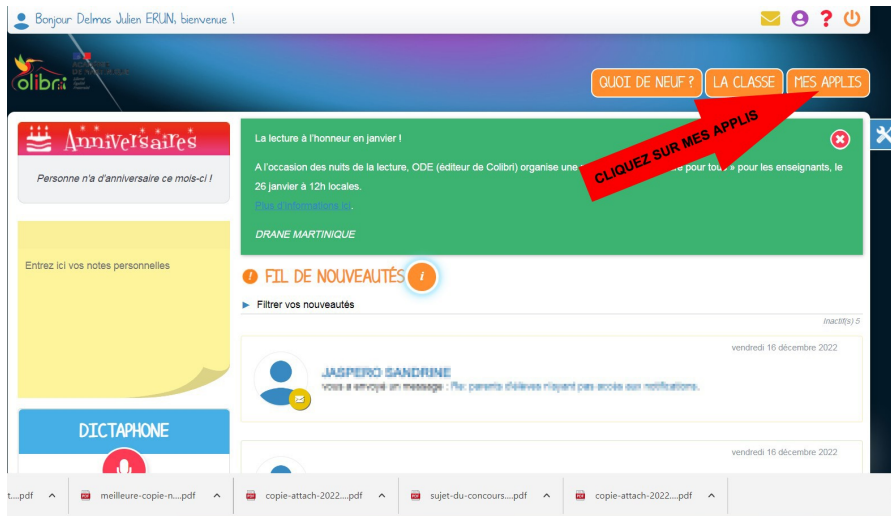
Bonjour Delmas Julien ERUN, bienvenue !

Colibri

QUOI DE NEUF ? LA CLASSE MES APPLIS

CLIQUEZ SUR MES APPLIS

Anniversaires

Personne n'a d'anniversaire ce mois-ci !

Entrez ici vos notes personnelles

DICTAPHONE

La lecture à l'honneur en janvier !

A l'occasion des nuits de la lecture, ODE (éditeur de Colibri) organise une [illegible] pour tous » pour les enseignants, le 26 janvier à 12h locales.

Plus d'informations ici.

DRANE MARTINIQUE

FIL DE NOUVEAUTÉS

Filtrer vos nouveautés

Inactif(s) 5

vendredi 16 décembre 2022

JASPERO SANDRINE

vous a envoyé un message : Re: parents d'élèves n'ayant pas accès aux notifications.

vendredi 16 décembre 2022

t....pdf meilleure-copie-n....pdf copie-attach-2022....pdf sujet-du-concours....pdf copie-attach-2022....pdf